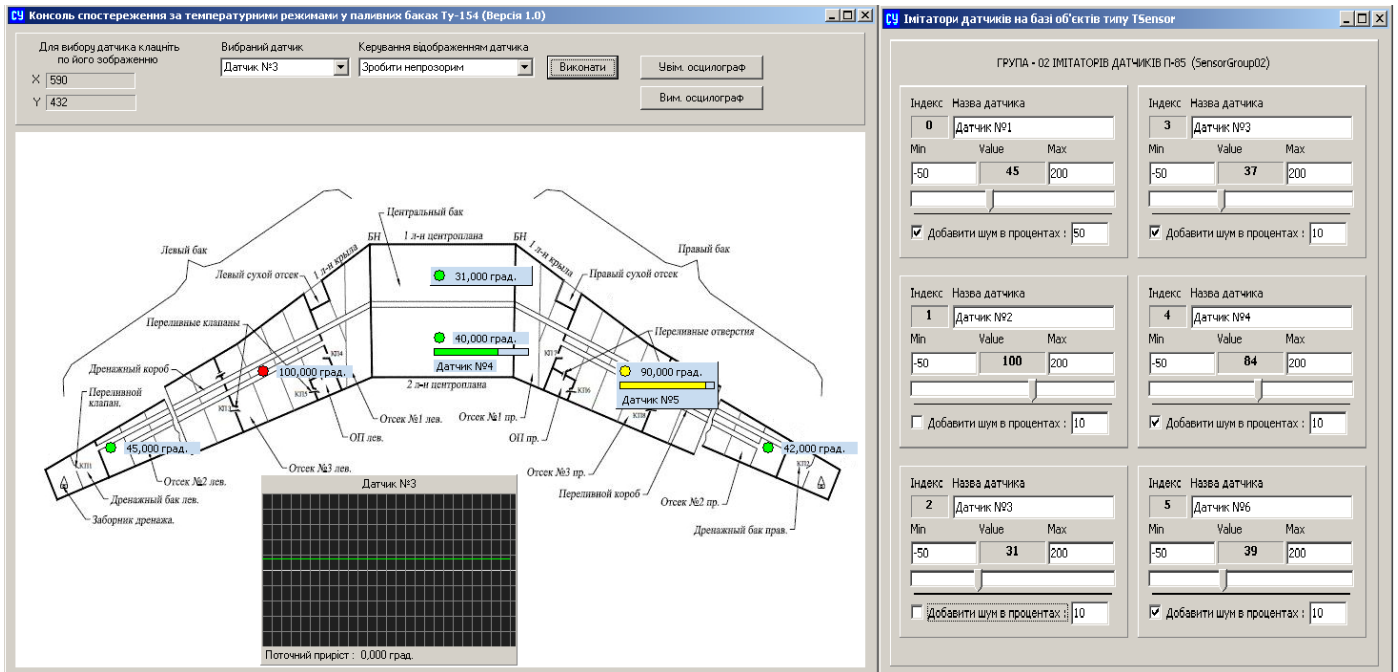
СУ Консоль спостереження за температурними режимами у паливних баках Ту-154 (Версія 1.0)

Для вибору датчика клацніть по його зображенню

X 590
Y 432

Вибраний датчик
Датчик №3

Керування відображенням датчика
Зробити непрозорим

Виконати

Увім. осцилограф
Вим. осцилограф

Центральный бак
БН
1 л-н центроплана
БН
Левый бак
Правый бак
Левый сухой отсек
1 л-н крыла
1 л-н крыла
Правый сухой отсек
31,000 град.
Переливные клапаны
40,000 град.
Датчик №4
Переливные отверстия
Дренажный короб
100,000 град.
90,000 град.
Датчик №5
Переливной клапан.
2 л-н центроплана
Отсек №1 лев.
Отсек №1 пр.
ОП лев.
ОП пр.
45,000 град.
42,000 град.
Отсек №3 лев.
Отсек №3 пр.
Отсек №2 лев.
Переливной короб
Дренажный бак лев.
Отсек №2 пр.
Заборник дренажа.
Дренажный бак прав.
КП1
КП2
КП3
КП4
КП5
КП6
КП7
КП8

Датчик №3
Поточний приріст : 0,000 град.

СУ Імітатори датчиків на базі об'єктів типу TSensor

ГРУПА - 02 ІМІТАТОРІВ ДАТЧИКІВ П-85 (SensorGroup02)

Індекс Назва датчика
0 Датчик №1
Min Value Max
-50 45 200
☑ Добавити шум в процентах : 50

Індекс Назва датчика
3 Датчик №3
Min Value Max
-50 37 200
☑ Добавити шум в процентах : 10

Індекс Назва датчика
1 Датчик №2
Min Value Max
-50 100 200
☐ Добавити шум в процентах : 10

Індекс Назва датчика
4 Датчик №4
Min Value Max
-50 84 200
☑ Добавити шум в процентах : 10

Індекс Назва датчика
2 Датчик №3
Min Value Max
-50 31 200
☐ Добавити шум в процентах : 10

Індекс Назва датчика
5 Датчик №6
Min Value Max
-50 39 200
☑ Добавити шум в процентах : 10